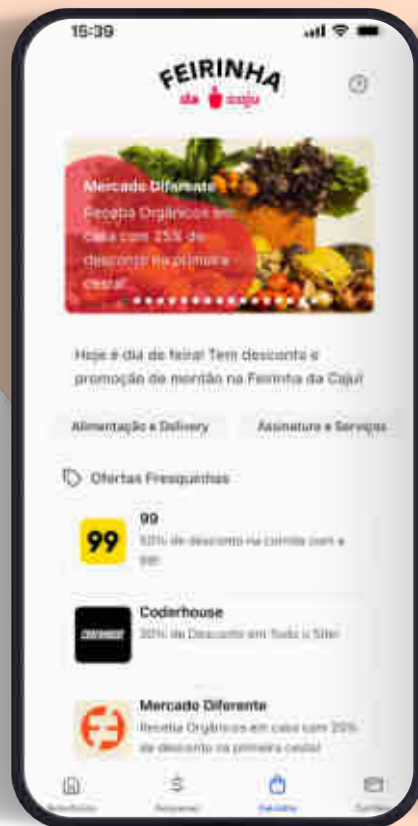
15:39

FEIRINHA
da caju

Mercado Diferente
Receba Orgânicos em casa com 25% de desconto na primeira cesta!

Hoje é dia de feira! Tem desconto e promoção de montão na Feirinha da Caju!

Alimentação e Delivery

Assinatura e Serviços

Ofertas Fresquinhas

99
99
50% de desconto na corrida com a 99!

Coderhouse
CODERHOUSE
30% de Desconto em Todo o Site!

Mercado Diferente
Receba Orgânicos em casa com 25% de desconto na primeira cesta!

Benefícios

Despesas

Feirinha

Cartões